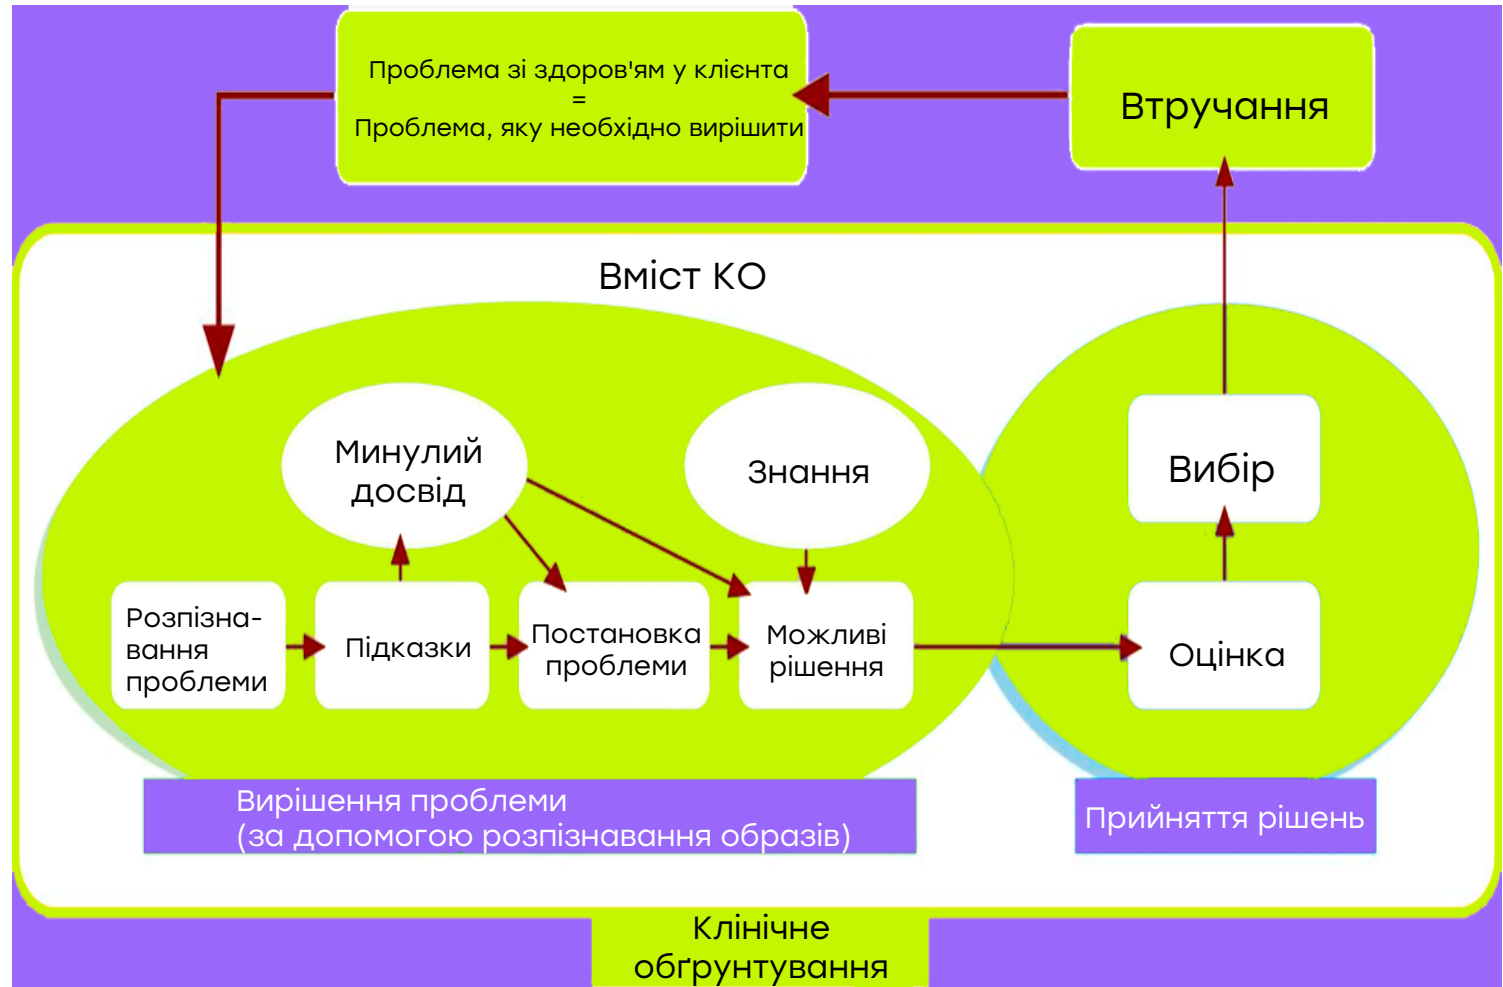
Проблема зі здоров'ям у клієнта
=
Проблема, яку необхідно вирішити

Втручання

Вміст КО

Минулий досвід

Знання

Вибір

Розпізнавання проблеми

Підказки

Постановка проблеми

Можливі рішення

Оцінка

Вирішення проблеми
(за допомогою розпізнавання образів)

Прийняття рішень

Клінічне обґрунтування